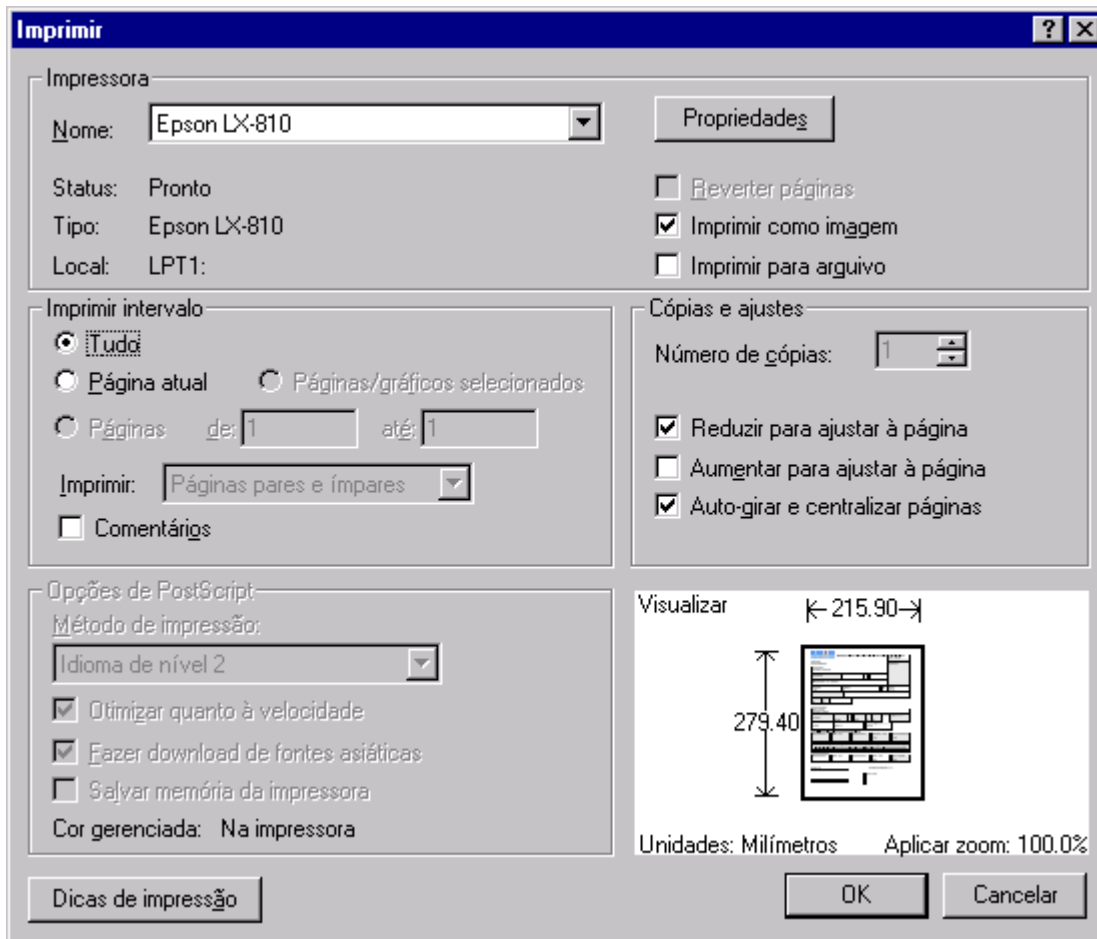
Imprimir

?

Impressora

Nome: Epson LX-810

Propriedades

Status: Pronto

Tipo: Epson LX-810

Local: LPT1:

Reverter páginas

Imprimir como imagem

Imprimir para arguivo

Imprimir intervalo

Tudo

Página atual

Páginas/gráficos selecionados

Páginas de: 1 até: 1

Imprimir: Páginas pares e ímpares

Comentários

Cópias e ajustes

Número de cópias: 1

Reduzir para ajustar à página

Aumentar para ajustar à página

Auto-girar e centralizar páginas

Opções de PostScript

Método de impressão:

Idioma de nível 2

Otimizar quanto à velocidade

Fazer download de fontes asiáticas

Salvar memória da impressora

Cor gerenciada: Na impressora

Visualizar

215.90

279.40

Unidades: Milímetros

Aplicar zoom: 100.0%

Dicas de impressão

OK

Cancelar